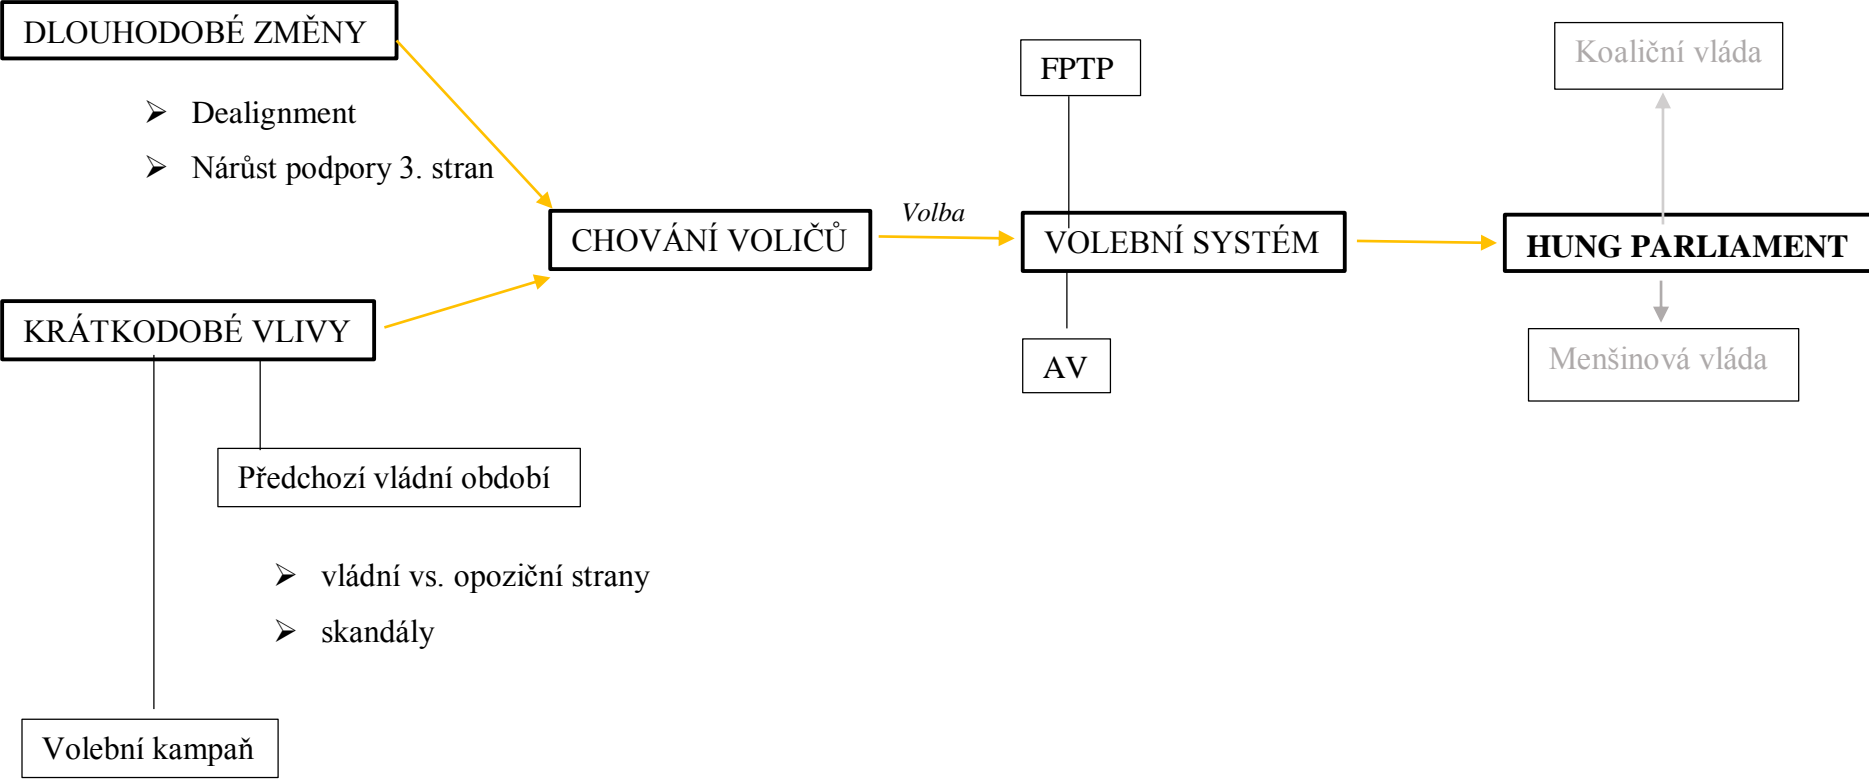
DLOUHODOBÉ ZMĚNY

➢ Dealignment
➢ Nárůst podpory 3. stran

CHOVÁNÍ VOLIČŮ

Volba

FPTP

VOLEBNÍ SYSTÉM

AV

Koaliční vláda

HUNG PARLIAMENT

Menšinová vláda

KRÁTKODOBÉ VLIVY

Předchozí vládní období

➢ vládní vs. opoziční strany
➢ skandály

Volební kampaň